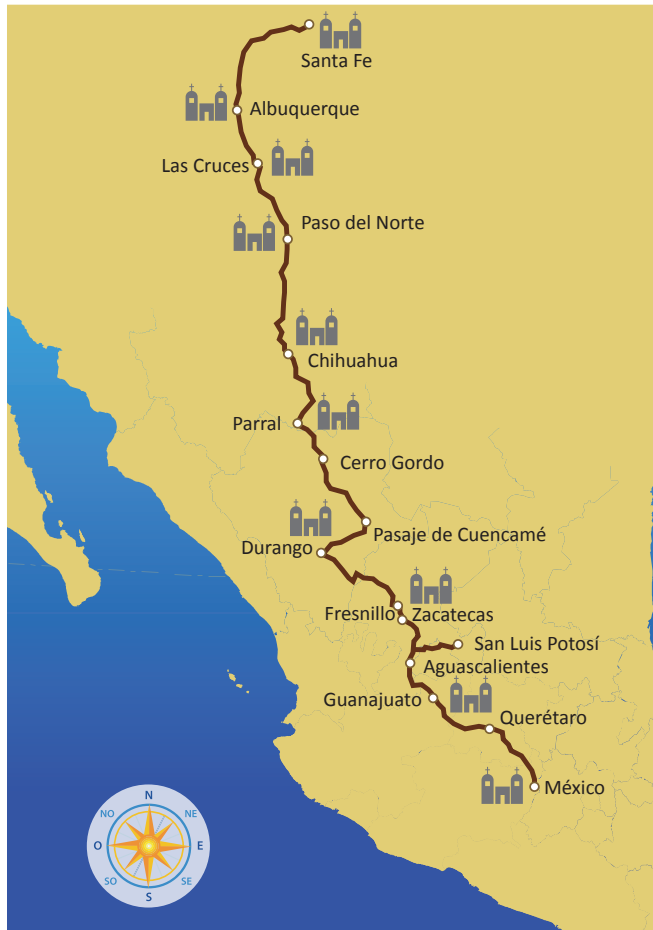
Santa Fe
Albuquerque
Las Cruces
Paso del Norte
Chihuahua
Parral
Cerro Gordo
Pasaje de Cuencamé
Durango
Fresnillo
Zacatecas
San Luis Potosí
Aguascalientes
Guanajuato
Querétaro
México

N
NE
E
SE
S
SO
O
NO